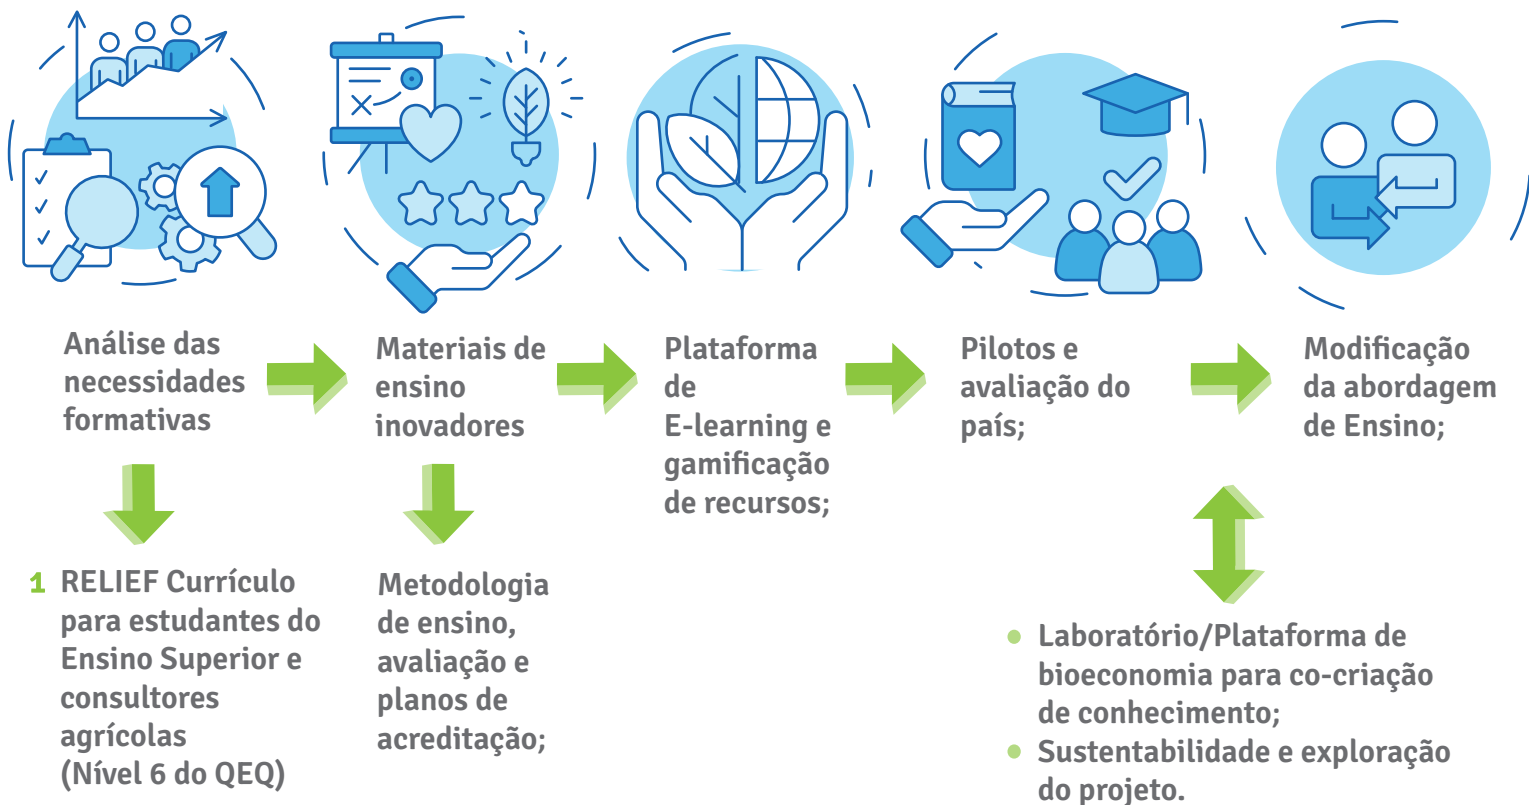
Análise das necessidades formativas

Materiais de ensino inovadores

Plataforma de E-learning e gamificação de recursos;

Pilotos e avaliação do país;

Modificação da abordagem de Ensino;

1 RELIEF Currículo para estudantes do Ensino Superior e consultores agrícolas (Nível 6 do QEQ)

Metodologia de ensino, avaliação e planos de acreditação;

• Laboratório/Plataforma de bioeconomia para co-criação de conhecimento;
• Sustentabilidade e exploração do projeto.